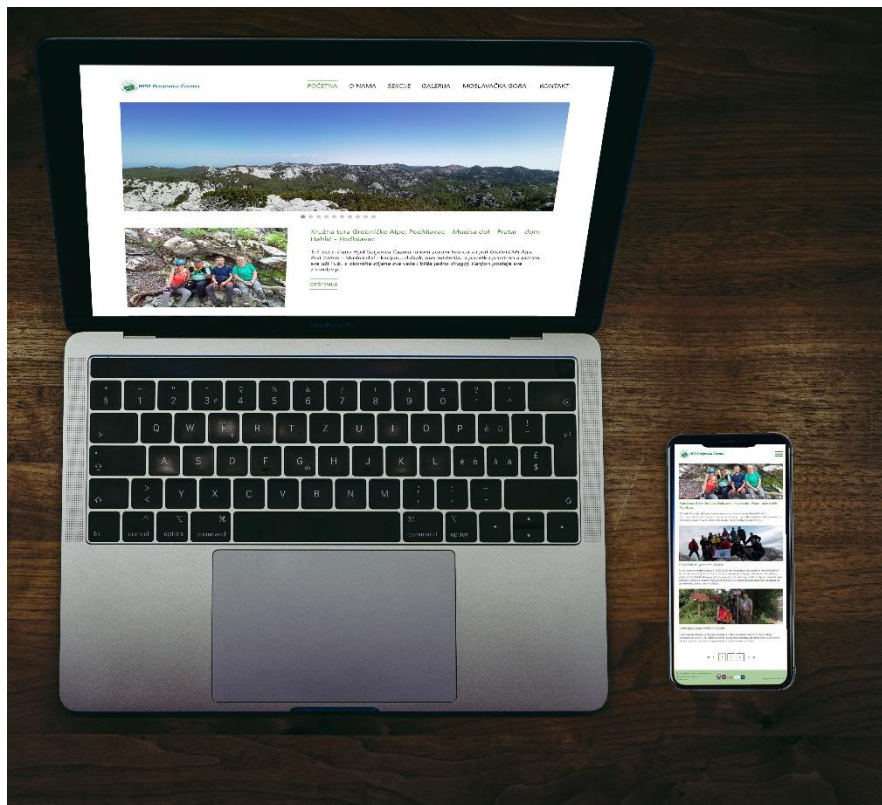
HPD Garjevica Čazma

POČETNA O NAMA SEKCIJE GALERIJA MOSLAVAČKA GORA KONTAKT

Kružna tura Gorskičke Alpe: Podklavec - Mudna dol - Fratar - Dom Hahlić - Podklavec

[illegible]

OPŠIRNIJE

MacBook Pro

esc
§ 1 2 3 4 5 6 7 8 9 0 ' ^
Q W E R T Z U I O P š đ
A S D F G H J K L č ć ž
< Y X C V B N M , . -
fn control option command command option

HPD Garjevica Čazma

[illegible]